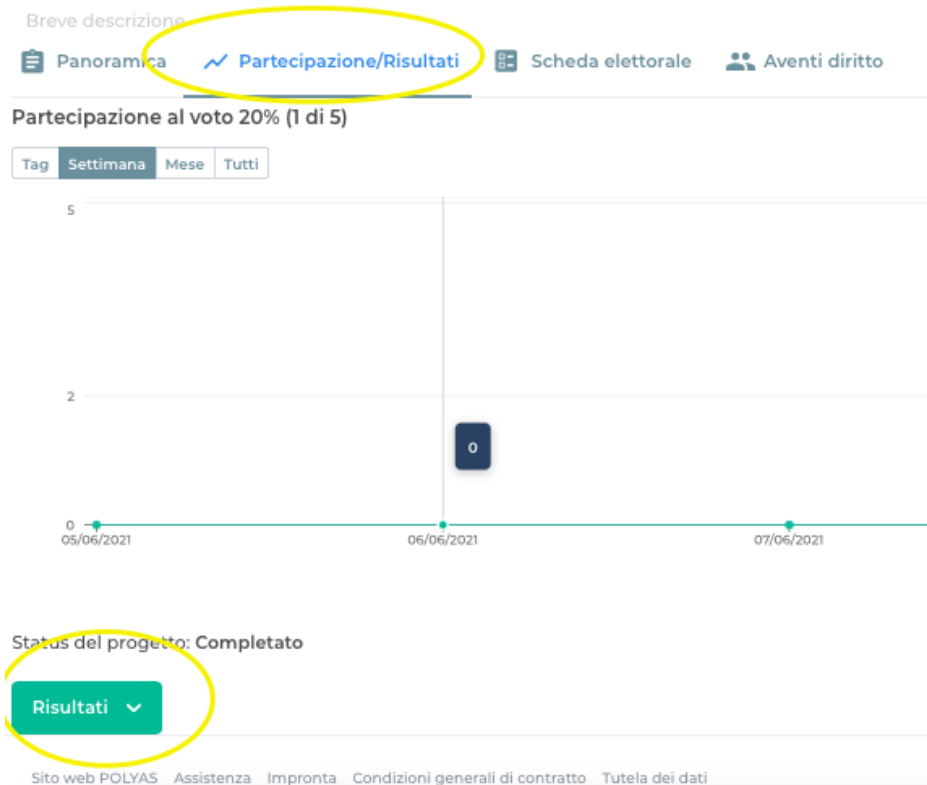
Breve descrizione

Panoramica Partecipazione/Risultati Scheda elettorale Aventi diritto

Partecipazione al voto 20% (1 di 5)

Tag Settimana Mese Tutti

5

2

0

0

05/06/2021 06/06/2021 07/06/2021

Status del progetto: Completato

Risultati

Sito web POLYAS Assistenza Impronta Condizioni generali di contratto Tutela dei dati